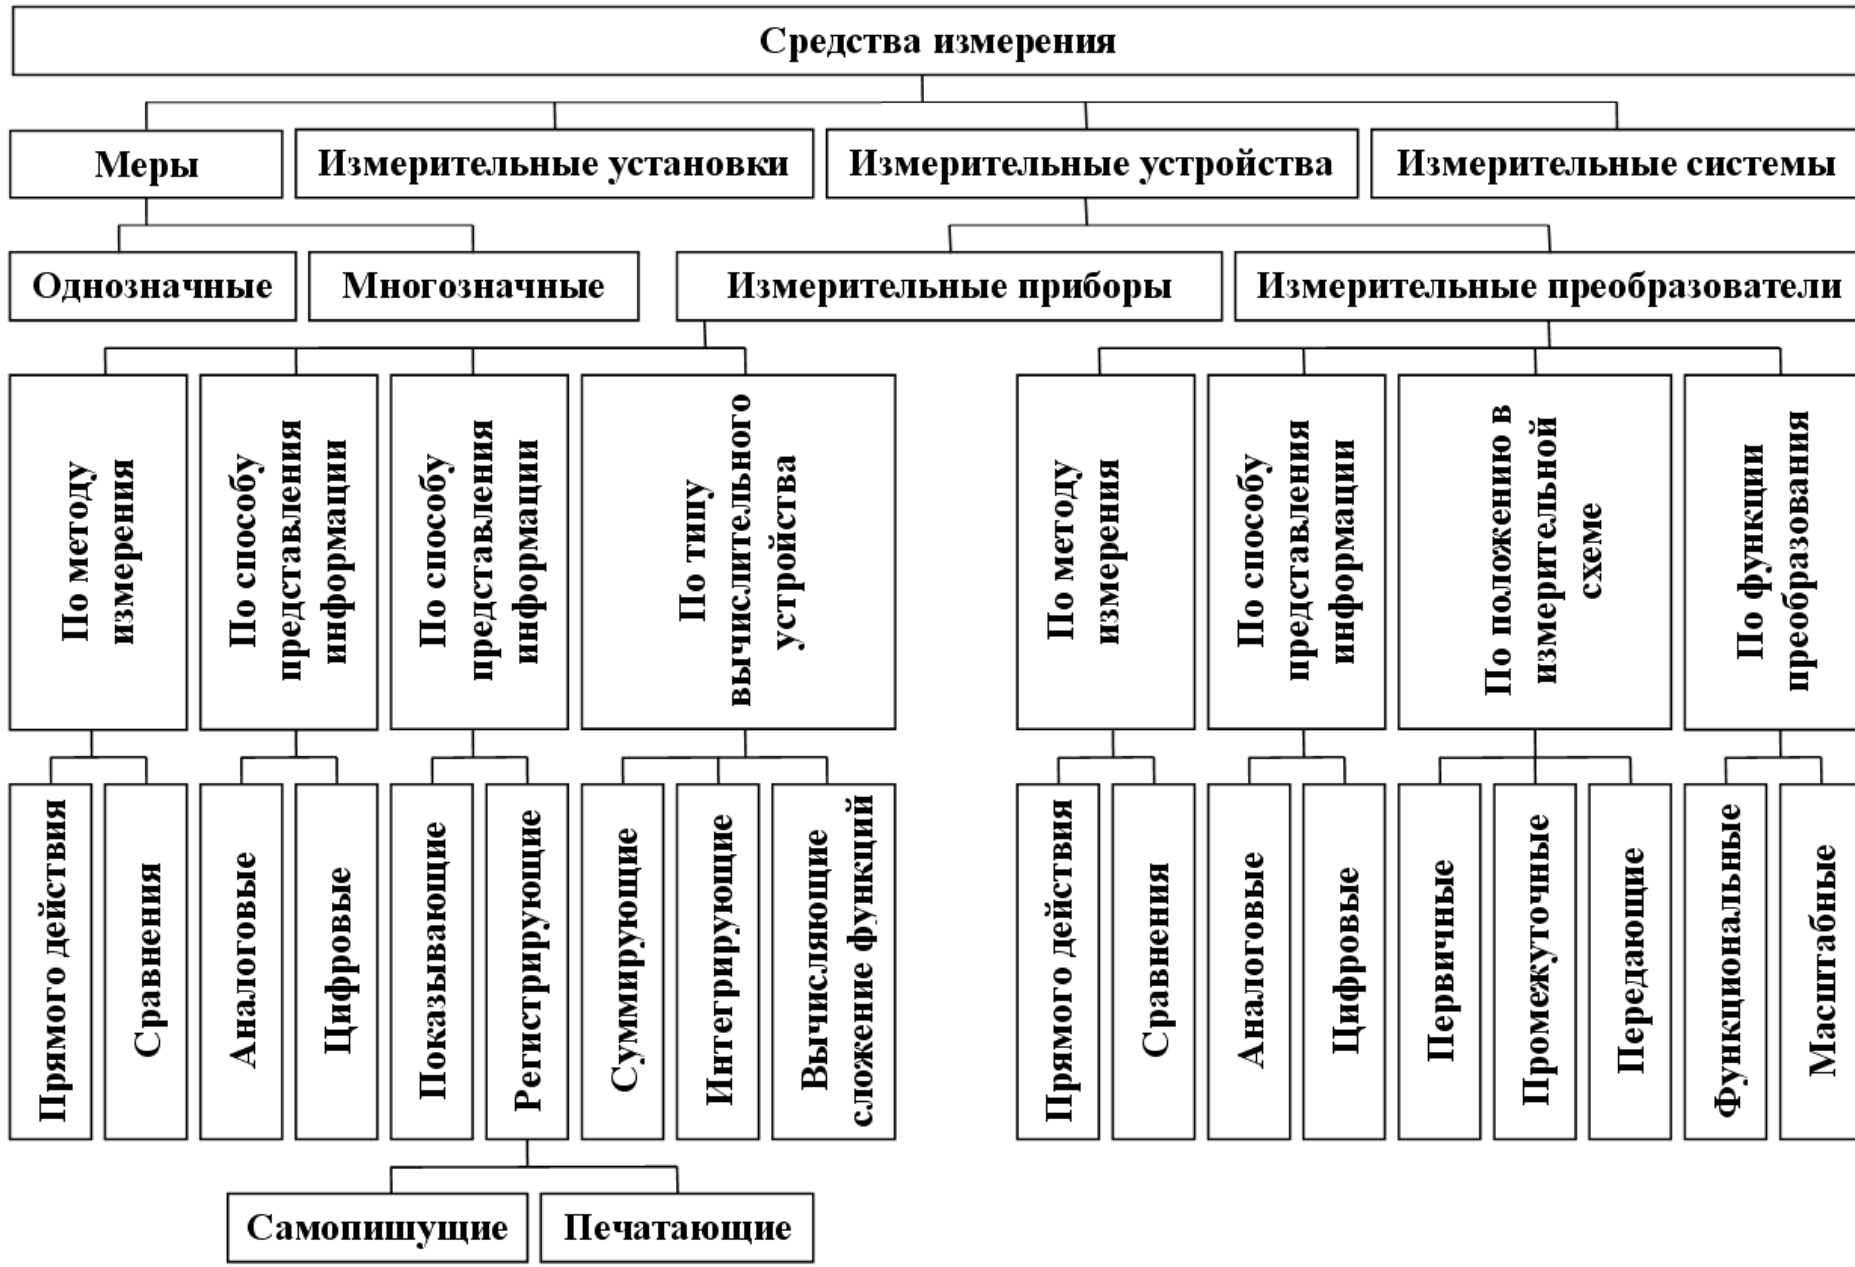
Средства измерения

Меры

Измерительные установки

Измерительные устройства

Измерительные системы

Однозначные

Многозначные

Измерительные приборы

Измерительные преобразователи

По методу измерения

По способу представления информации

По способу представления информации

По типу вычислительного устройства

По методу измерения

По способу представления информации

По положению в измерительной схеме

По функции преобразования

Прямого действия

Сравнения

Аналоговые

Цифровые

Показывающие

Регистрирующие

Суммирующие

Интегрирующие

Вычисляющие сложение функций

Прямого действия

Сравнения

Аналоговые

Цифровые

Первичные

Промежуточные

Передающие

Функциональные

Масштабные

Самопишущие

Печатающие